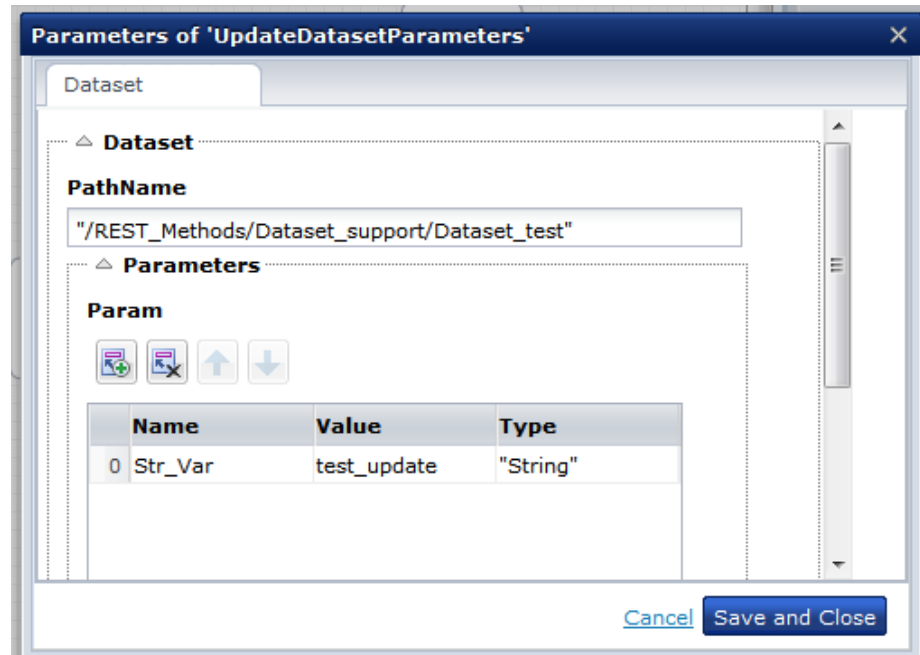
Parameters of 'UpdateDatasetParameters'

Dataset

Dataset

PathName

"/REST_Methods/Dataset_support/Dataset_test"

Parameters

Param

| | Name | Value | Type |
|---|---|---|---|
| 0 | Str_Var | test_update | "String" |

Cancel Save and Close